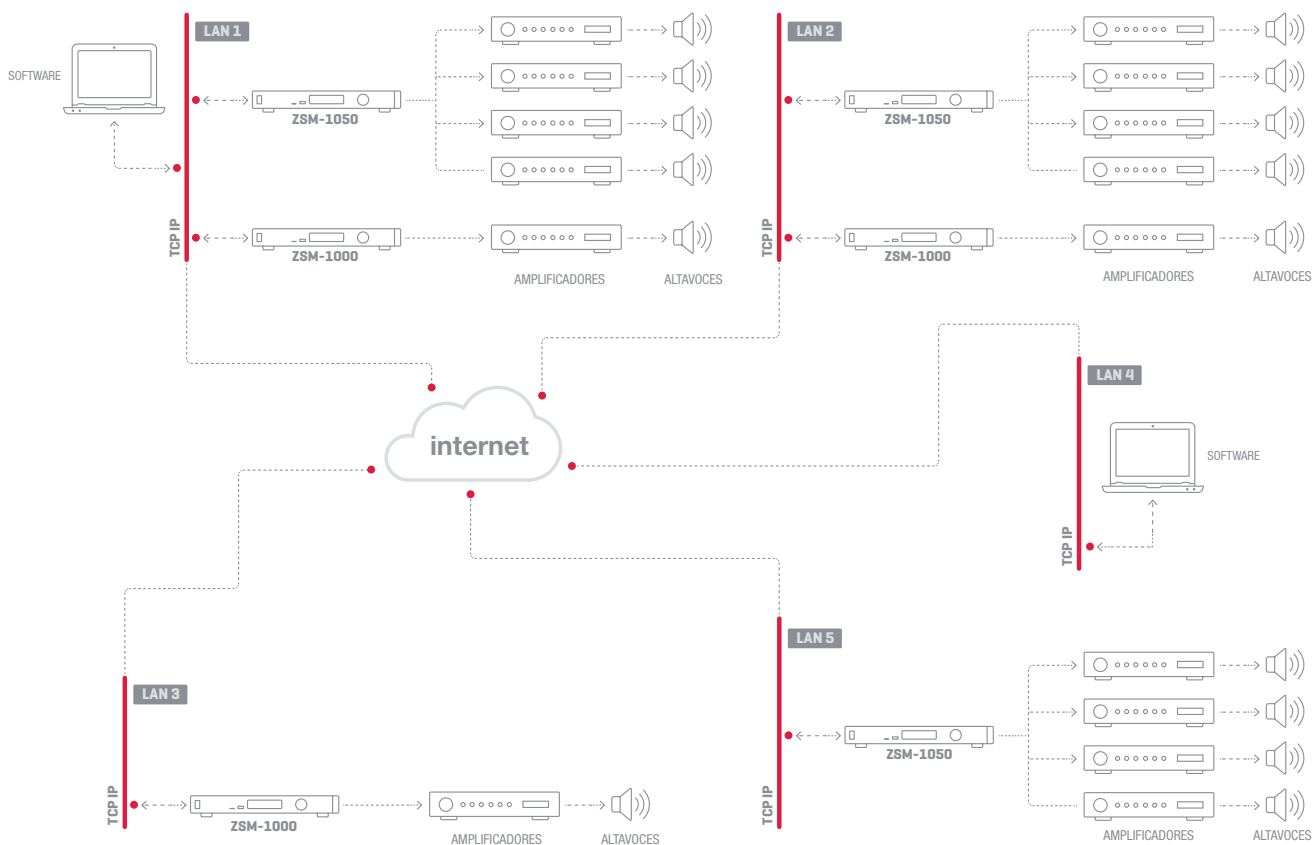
SOFTWARE

LAN 1

ZSM-1050

TCP IP

ZSM-1000

AMPLIFICADORES

ALTAVOCES

LAN 2

ZSM-1050

TCP IP

ZSM-1000

AMPLIFICADORES

ALTAVOCES

internet

LAN 4

SOFTWARE

TCP IP

LAN 5

ZSM-1050

TCP IP

AMPLIFICADORES

ALTAVOCES

LAN 3

TCP IP

ZSM-1000

AMPLIFICADORES

ALTAVOCES